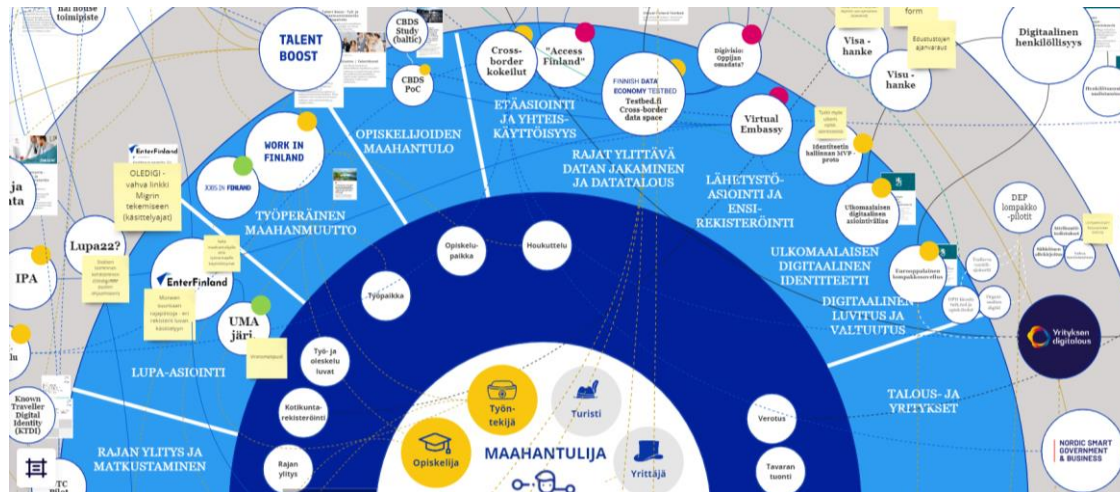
nai house toimipiste

TALENT BOOST

CBDS Study (baltic)

CBDS PoC

Cross-border kokeilut

"Access Finland"

Digivisio: Oppijan omadata?

Visa - hanke

Visu - hanke

form

Edustustojen ajanvaraus

Digitaalinen henkilöllisyys

FINNISH DATA ECONOMY TESTBED Testbed.fi Cross-border data space

Virtual Embassy

Identiteetin hallinnan MVP-proto

ETÄASIOINTI JA YHTEISKÄYTTÖISYYS

RAJAT YLITTÄVÄ DATAN JAKAMINEN JA DATATALOUS

LÄHETYSTÖ-ASIOINTI JA ENSI-REKISTERÖINTI

OPISKELIJOIDEN MAAHANTULO

WORK IN FINLAND

JOBS IN FINLAND

EnterFinland

OLEDIGI - vahva linkki Migrin tekemiseen (käsittelyajat)

TYÖPERÄINEN MAAHANMUUTTO

Ulkomaalaisen digitaalinen asiointiväline

DEP lompakko-pilotit

ja ata

Lupa22?

IPA

EnterFinland

UMA järj.

Opiskelupaikka

Houkuttelu

Työpaikka

ULKOMAALAISEN DIGITAALINEN IDENTITEETTI

Eurooppalainen lompakkosovellus

DIGITAALINEN LUVITUS JA VALTUUTUS

Yrityksen digitalous

lu

LUPA-ASIOINTI

Työ- ja oleskeluluvat

Kotikuntarekisteröinti

Known Traveller Digital Identity (KTDI)

RAJAN YLITYS JA MATKUSTAMINEN

Rajan ylitys

TC pilot

Työntekijä

Turisti

Opiskelija

MAAHANTULIJA

Yrittäjä

Verotus

Tavaran tuonti

TALOUS- JA YRITYKSET

NORDIC SMART GOVERNMENT & BUSINESS